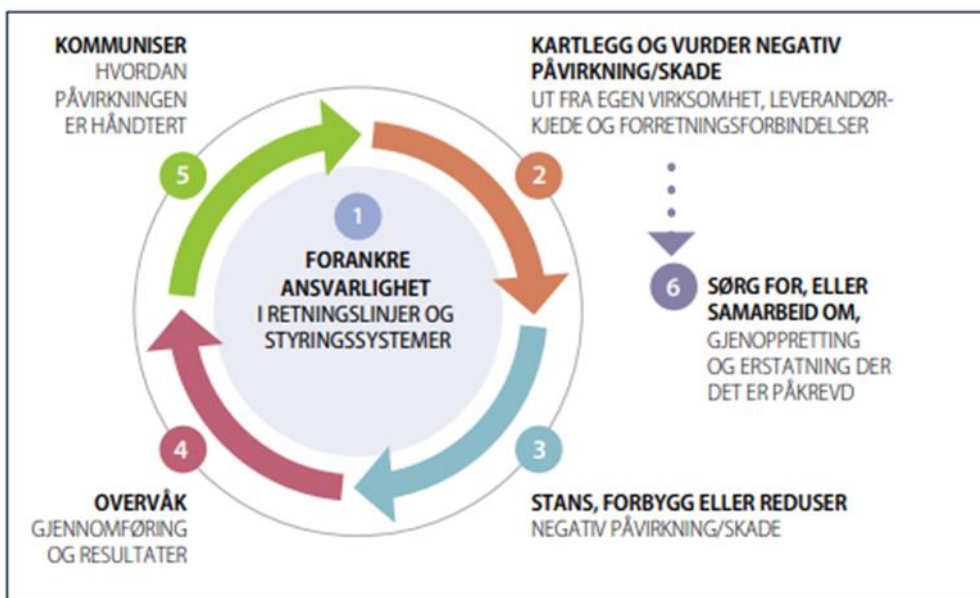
KOMMUNISER
HVORDAN PÅVIRKNINGEN ER HÅNDTERT

KARTLEGG OG VURDER NEGATIV PÅVIRKNING/SKADE
UT FRA EGEN VIRKSOMHET, LEVERANDØRKJEDE OG FORRETNINGSFORBINDELSER

5

2

1

FORANKRE ANSVARLIGHET
I RETNINGSLINJER OG STYRINGSSYSTEMER

6

SØRG FOR, ELLER SAMARBEID OM,
GJENOPPRETTING OG ERSTATNING DER DET ER PÅKREVD

4

3

OVERVÅK
GJENNOMFØRING OG RESULTATER

STANS, FORBYGG ELLER REDUSER
NEGATIV PÅVIRKNING/SKADE